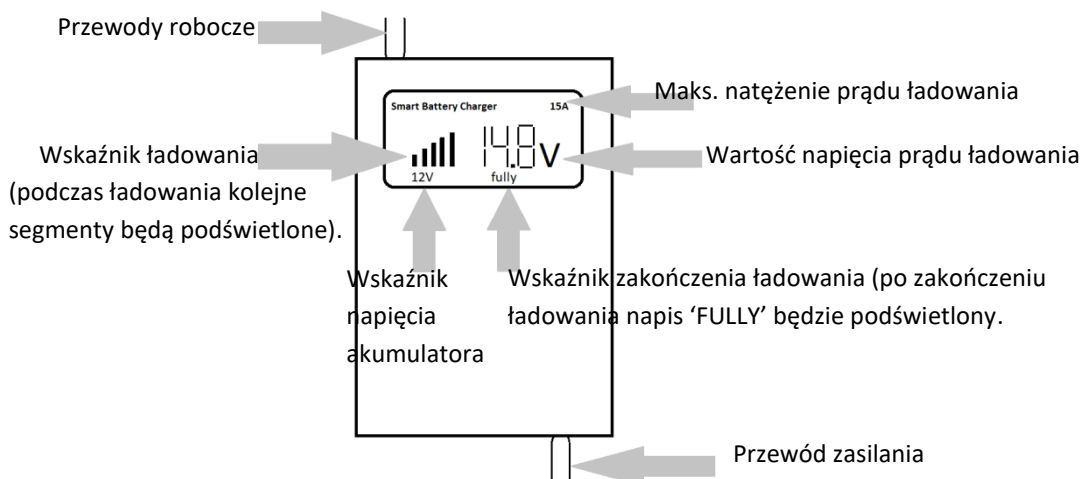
Przewody robocze

Smart Battery Charger

15A

Maks. natężenie prądu ładowania

Wskaźnik ładowania (podczas ładowania kolejne segmenty będą podświetlone).

14.8V

Wartość napięcia prądu ładowania

12V

fully

Wskaźnik napięcia akumulatora

Wskaźnik zakończenia ładowania (po zakończeniu ładowania napis 'FULLY' będzie podświetlony.

Przewód zasilania